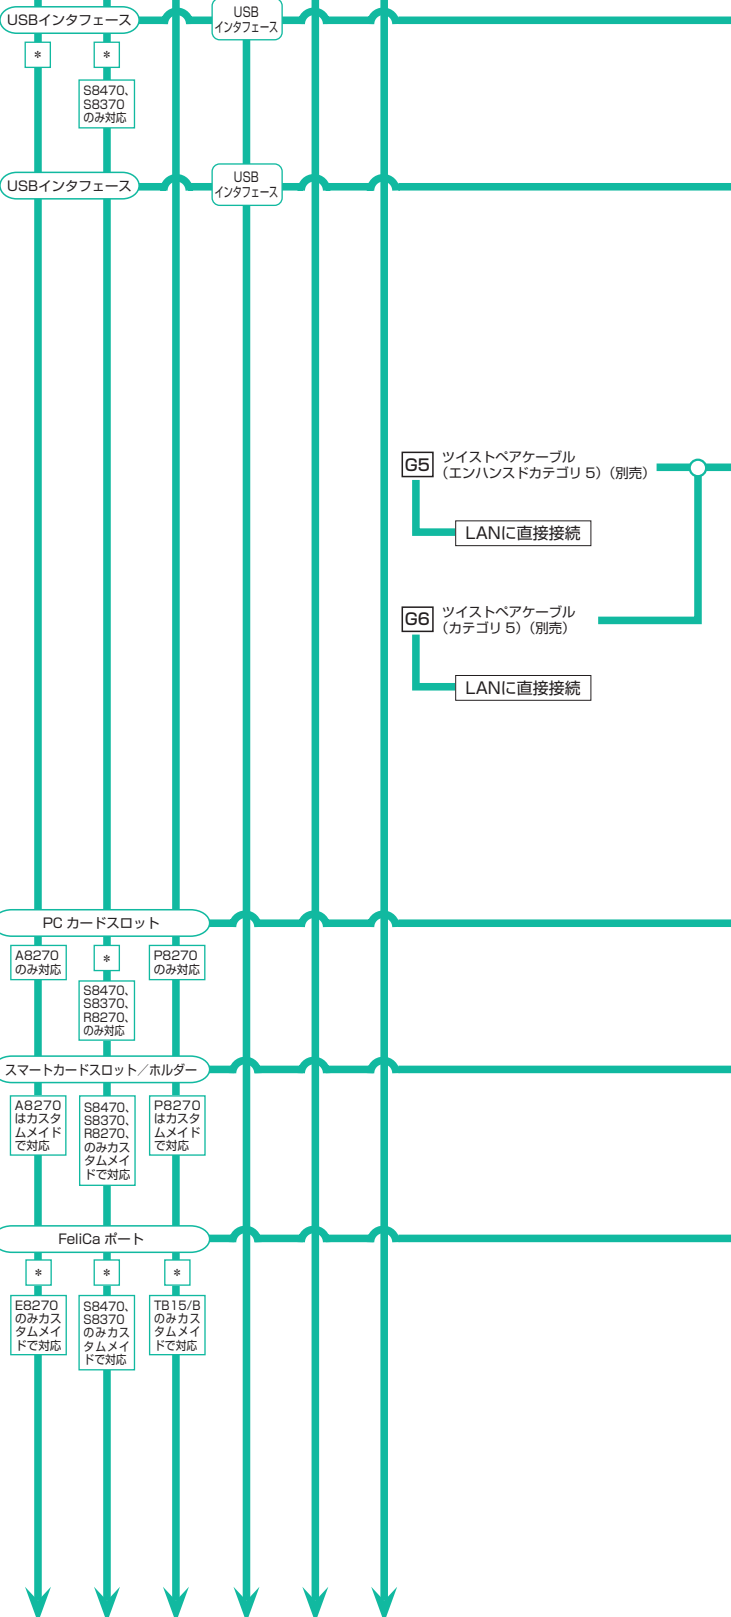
USBインタフェース

USB インタフェース

＊

＊

S8470、S8370 のみ対応

USBインタフェース

USB インタフェース

G5 ツイストペアケーブル（エンハンスドカテゴリ 5）（別売）

LANに直接接続

G6 ツイストペアケーブル（カテゴリ 5）（別売）

LANに直接接続

PC カードスロット

A8270 のみ対応

＊

S8470、S8370、R8270、のみ対応

P8270 のみ対応

スマートカードスロット／ホルダー

A8270 はカスタムメイドで対応

S8470、S8370、R8270、のみカスタムメイドで対応

P8270 はカスタムメイドで対応

FeliCa ポート

＊

＊

＊

E8270 のみカスタムメイドで対応

S8470、S8370 のみカスタムメイドで対応

TB15/B のみカスタムメイドで対応